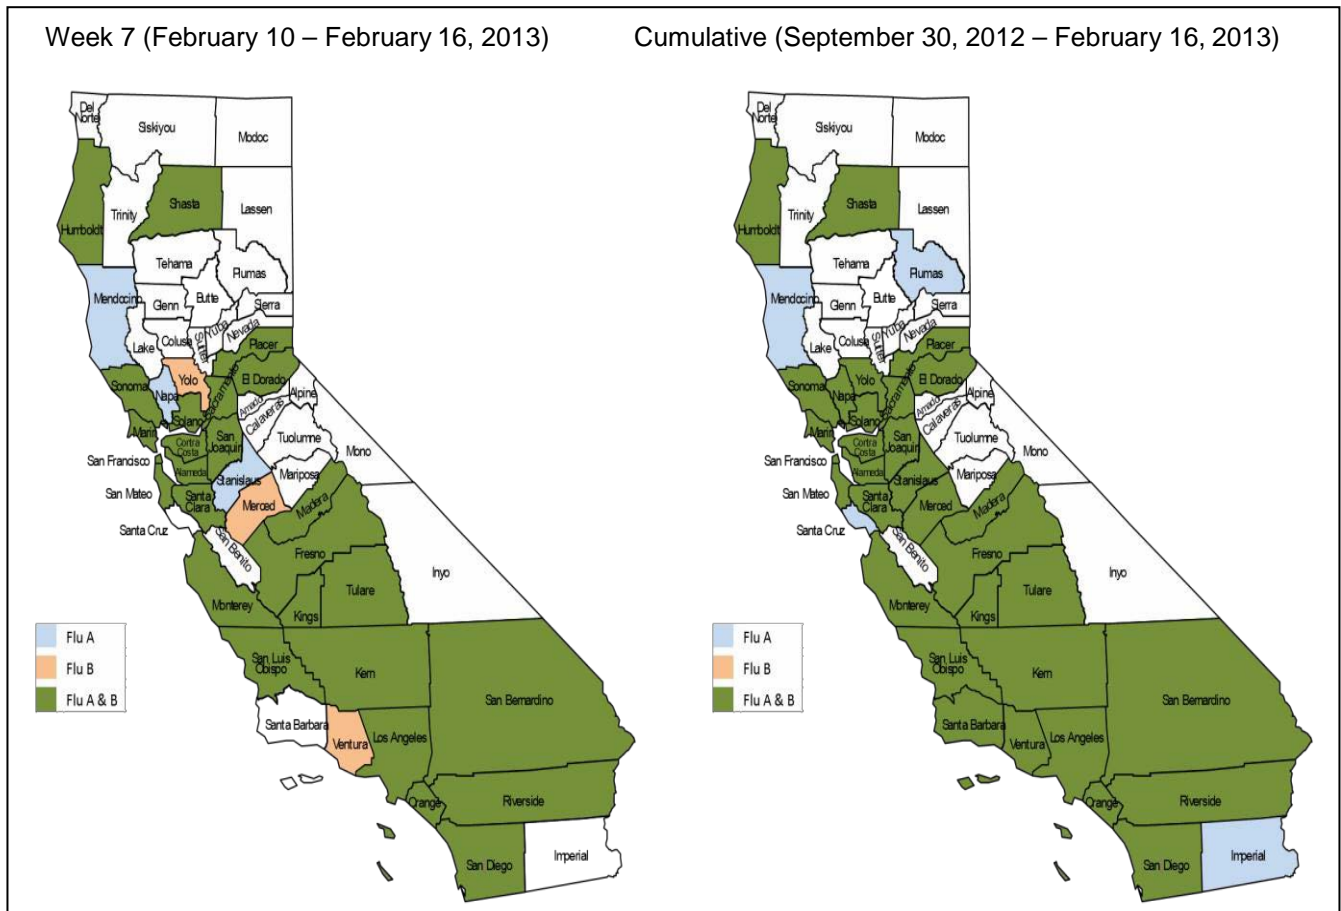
Week 7 (February 10 – February 16, 2013)

Del Norte
Siskiyou
Modoc
Humboldt
Trinity
Shasta
Lassen
Tehama
Plumas
Mendocino
Glenn
Butte
Sierra
Nevada
Yuba
Sutter
Colusa
Lake
Placer
Sonoma
Yolo
Sacramento
El Dorado
Napa
Alpine
Amador
Solano
Marin
Calaveras
Contra Costa
San Joaquin
Tuolumne
Mono
San Francisco
Alameda
Stanislaus
Mariposa
San Mateo
Santa Clara
Merced
Madera
Santa Cruz
San Benito
Fresno
Inyo
Tulare
Monterey
Kings
San Luis Obispo
Kern
San Bernardino
Santa Barbara
Ventura
Los Angeles
Orange
Riverside
San Diego
Imperial

Flu A
Flu B
Flu A & B

Cumulative (September 30, 2012 – February 16, 2013)

Del Norte
Siskiyou
Modoc
Humboldt
Trinity
Shasta
Lassen
Tehama
Plumas
Mendocino
Glenn
Butte
Sierra
Nevada
Yuba
Sutter
Colusa
Lake
Placer
Sonoma
Yolo
Sacramento
El Dorado
Napa
Alpine
Amador
Solano
Marin
Calaveras
Contra Costa
San Joaquin
Tuolumne
Mono
San Francisco
Alameda
Stanislaus
Mariposa
San Mateo
Santa Clara
Merced
Madera
Santa Cruz
San Benito
Fresno
Inyo
Tulare
Monterey
Kings
San Luis Obispo
Kern
San Bernardino
Santa Barbara
Ventura
Los Angeles
Orange
Riverside
San Diego
Imperial

Flu A
Flu B
Flu A & B